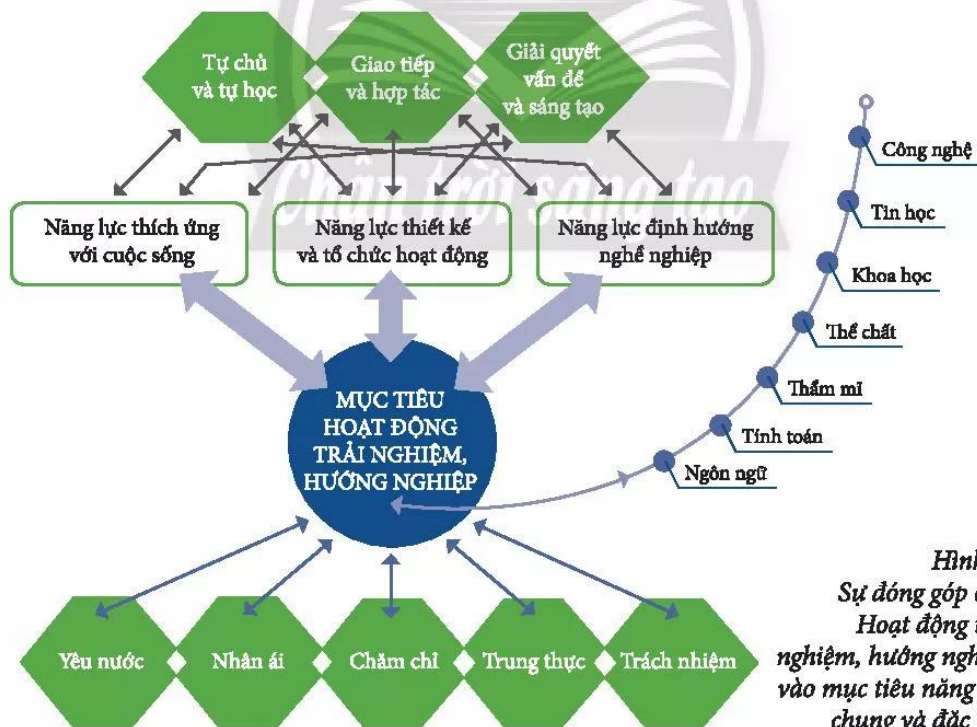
Tự chủ và tự học

Giao tiếp và hợp tác

Giải quyết vấn đề và sáng tạo

Chân trời sáng tạo

Năng lực thích ứng với cuộc sống

Năng lực thiết kế và tổ chức hoạt động

Năng lực định hướng nghề nghiệp

MỤC TIÊU HOẠT ĐỘNG TRẢI NGHIỆM, HƯỚNG NGHIỆP

Công nghệ

Tin học

Khoa học

Thể chất

Thẩm mĩ

Tính toán

Ngôn ngữ

Yêu nước

Nhân ái

Chăm chỉ

Trung thực

Trách nhiệm

Hình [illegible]
Sự đóng góp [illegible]
Hoạt động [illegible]
nghiệm, hướng ngh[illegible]
vào mục tiêu năng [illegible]
chung và đặc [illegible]